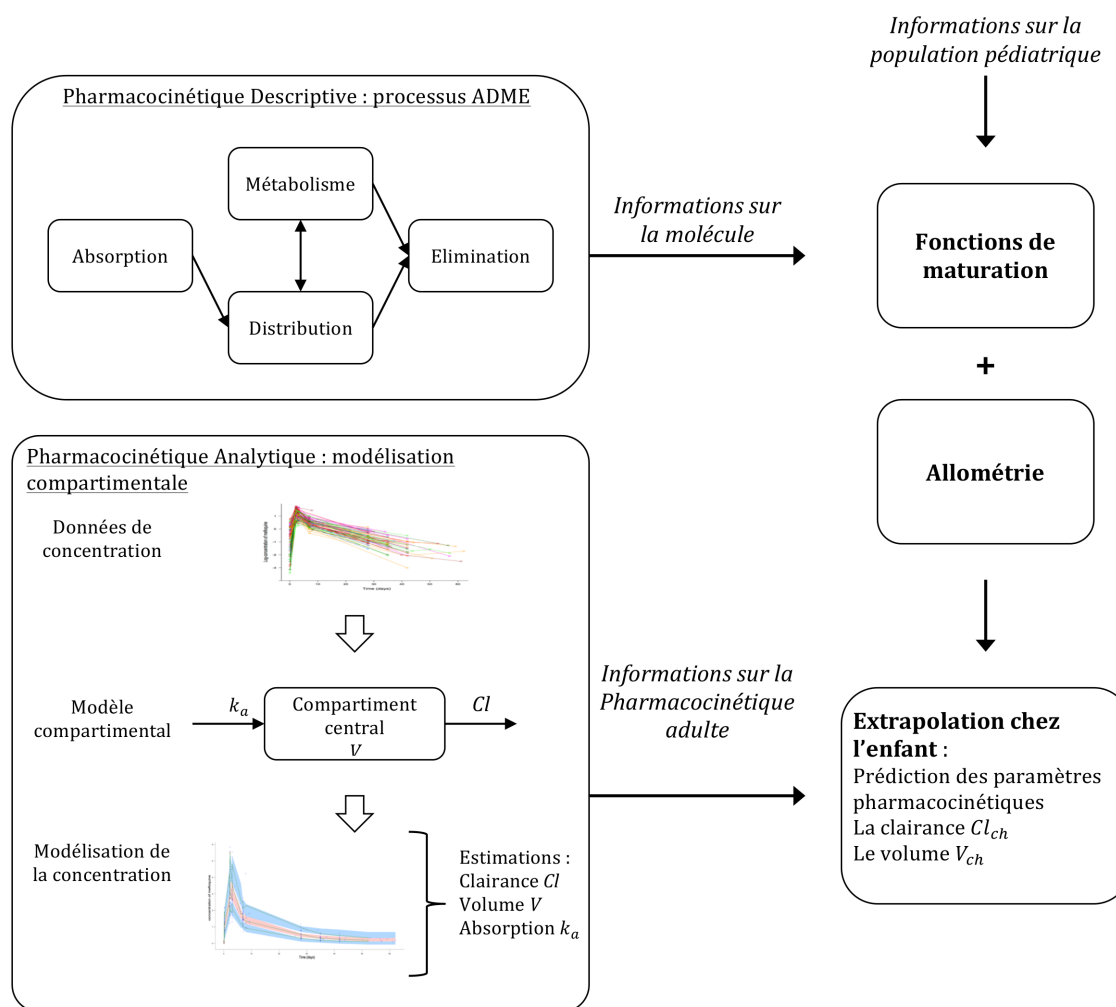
Pharmacocinétique Descriptive : processus ADME

Métabolisme

Absorption

Elimination

Distribution

Informations sur la molécule

Informations sur la population pédiatrique

Fonctions de maturation

+

Allométrie

Pharmacocinétique Analytique : modélisation compartimentale

Données de concentration

Time (days)

Modèle compartimental

$k_a$

Compartiment central $V$

$Cl$

Informations sur la Pharmacocinétique adulte

Modélisation de la concentration

Time (days)

Estimations :
Clairance $Cl$
Volume $V$
Absorption $k_a$

Extrapolation chez l'enfant :
Prédiction des paramètres pharmacocinétiques
La clairance $Cl_{ch}$
Le volume $V_{ch}$